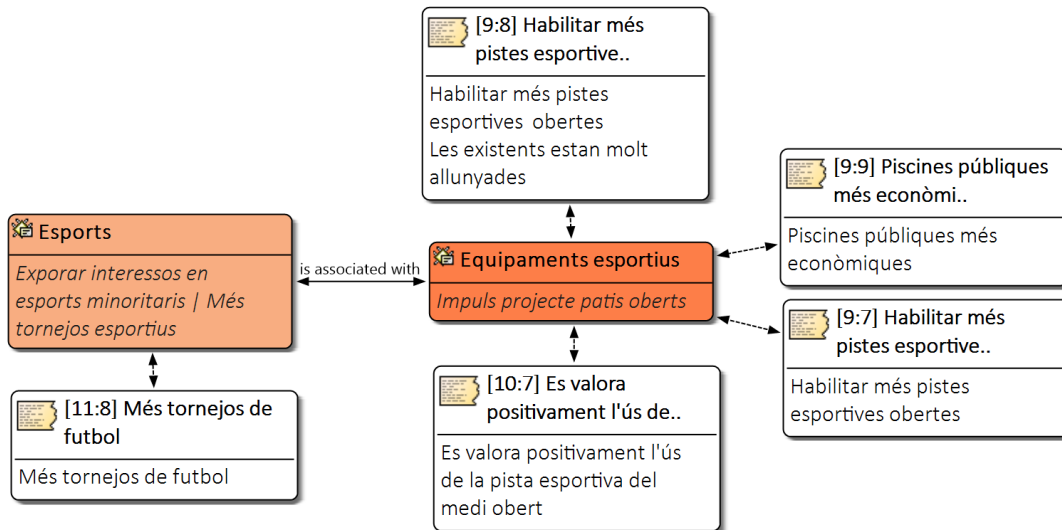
[9:8] Habilitar més pistes esportive..

Habilitar més pistes esportives obertes
Les existents estan molt allunyades

[9:9] Piscines públiques més econòmi..

Piscines públiques més econòmiques

Esports

Exporar interessos en esports minoritaris | Més tornejos esportius

is associated with

Equipaments esportius

Impuls projecte patis oberts

[9:7] Habilitar més pistes esportive..

Habilitar més pistes esportives obertes

[11:8] Més tornejos de futbol

Més tornejos de futbol

[10:7] Es valora positivament l'ús de..

Es valora positivament l'ús de la pista esportiva del medi obert